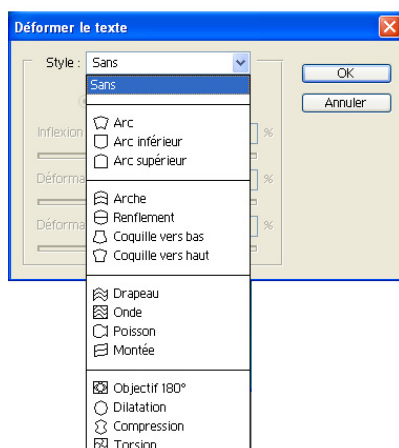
Déformer le texte

Style : Sans

Sans

Arc
Arc inférieur
Arc supérieur

Arche
Renflement
Coquille vers bas
Coquille vers haut

Drapeau
Onde
Poisson
Montée

Objectif 180°
Dilatation
Compression
Torsion

OK
Annuler

Inflexion
%
Déforma
%
Déforma
%